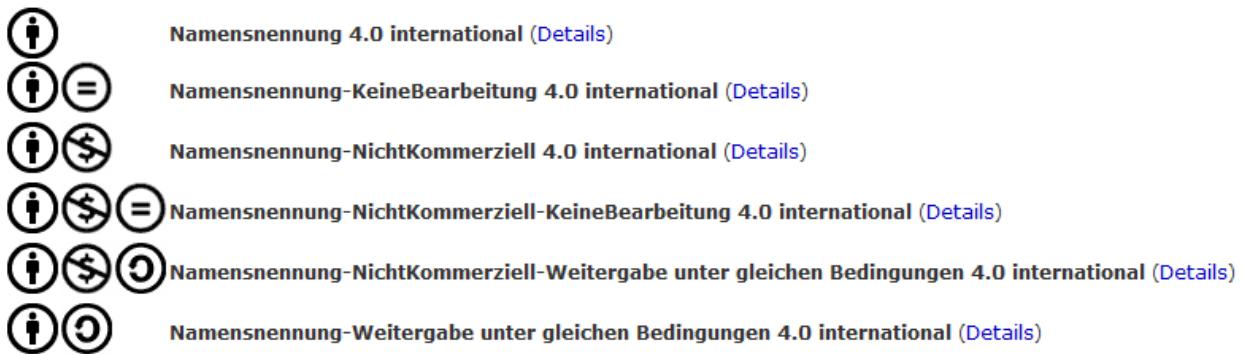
Namensnennung 4.0 international (Details)

Namensnennung-KeineBearbeitung 4.0 international (Details)

Namensnennung-NichtKommerziell 4.0 international (Details)

Namensnennung-NichtKommerziell-KeineBearbeitung 4.0 international (Details)

Namensnennung-NichtKommerziell-Weitergabe unter gleichen Bedingungen 4.0 international (Details)

Namensnennung-Weitergabe unter gleichen Bedingungen 4.0 international (Details)